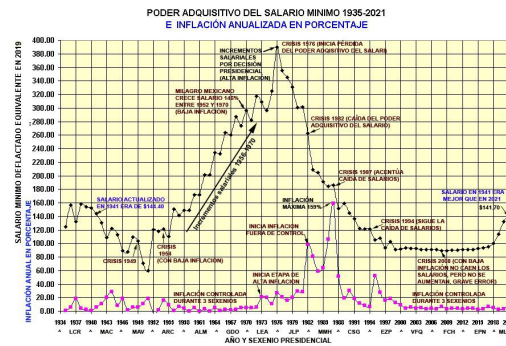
PODER ADQUISITIVO DEL SALARIO MINIMO 1935-2021
E INFLACIÓN ANUALIZADA EN PORCENTAJE

SALARIO MINIMO DEFLACTADO EQUIVALENTE EN 2019

INFLACIÓN ANUAL EN PORCENTAJE

400.00
380.00
360.00
340.00
320.00
300.00
280.00
260.00
240.00
220.00
200.00
180.00
160.00
140.00
120.00
100.00
80.00
60.00
40.00
20.00
0.00

SALARIO ACTUALIZADO EN 1941 ERA DE $148.40

CRISIS 1949

CRISIS 1958 (CON BAJA INFLACIÓN)

MILAGRO MEXICANO CRECE SALARIO 165% ENTRE 1952 Y 1976 (BAJA INFLACIÓN)

Incrementos salariales 1958-1970

INCREMENTOS SALARIALES POR DECISIÓN PRESIDENCIAL (ALTA INFLACIÓN)

CRISIS 1976 (INICIA PÉRDIDA DEL PODER ADQUISITIVO DEL SALARIO)

CRISIS 1982 (CAÍDA DEL PODER ADQUISITIVO DEL SALARIO)

CRISIS 1987 (ACENTÚA CAÍDA DE SALARIOS)

INFLACIÓN MÁXIMA 159%

INICIA INFLACIÓN FUERA DE CONTROL

INICIA ETAPA DE ALTA INFLACIÓN

CRISIS 1994 (SIGUE LA CAÍDA DE SALARIOS)

SALARIO EN 1941 ERA MEJOR QUE EN 2021

$141.70

CRISIS 2008 (CON BAJA INFLACIÓN NO CAEN LOS SALARIOS, PERO NO SE AUMENTAN, GRAVE ERROR)

INFLACIÓN CONTROLADA DURANTE 3 SEXENIOS

INFLACIÓN CONTROLADA DURANTE 3 SEXENIOS

1934 1937 1940 1943 1946 1949 1952 1955 1958 1961 1964 1967 1970 1973 1976 1979 1982 1985 1988 1991 1994 1997 2000 2003 2006 2009 2012 2015 2018 2

LCR MAC MAV ARC ALM GDO LEA JLP MMH CSG EZP VFQ FCH EPN ML

AÑO Y SEXENIO PRESIDENCIAL